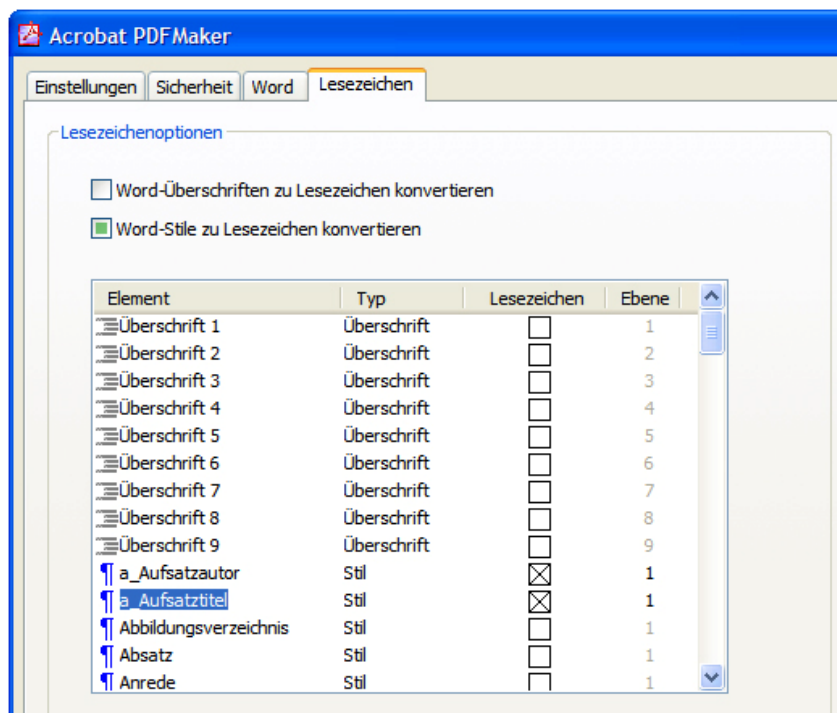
Acrobat PDFMaker

Einstellungen | Sicherheit | Word | Lesezeichen

Lesezeichenoptionen

Word-Überschriften zu Lesezeichen konvertieren

Word-Stile zu Lesezeichen konvertieren

| Element | Typ | Lesezeichen | Ebene |
|---|---|---|---|
| Überschrift 1 | Überschrift | ☐ | 1 |
| Überschrift 2 | Überschrift | ☐ | 2 |
| Überschrift 3 | Überschrift | ☐ | 3 |
| Überschrift 4 | Überschrift | ☐ | 4 |
| Überschrift 5 | Überschrift | ☐ | 5 |
| Überschrift 6 | Überschrift | ☐ | 6 |
| Überschrift 7 | Überschrift | ☐ | 7 |
| Überschrift 8 | Überschrift | ☐ | 8 |
| Überschrift 9 | Überschrift | ☐ | 9 |
| ¶ a_Aufsatzautor | Stil | ☒ | 1 |
| ¶ a_Aufsatztitel | Stil | ☒ | 1 |
| ¶ Abbildungsverzeichnis | Stil | ☐ | 1 |
| ¶ Absatz | Stil | ☐ | 1 |
| ¶ Anrede | Stil | ☐ | 1 |